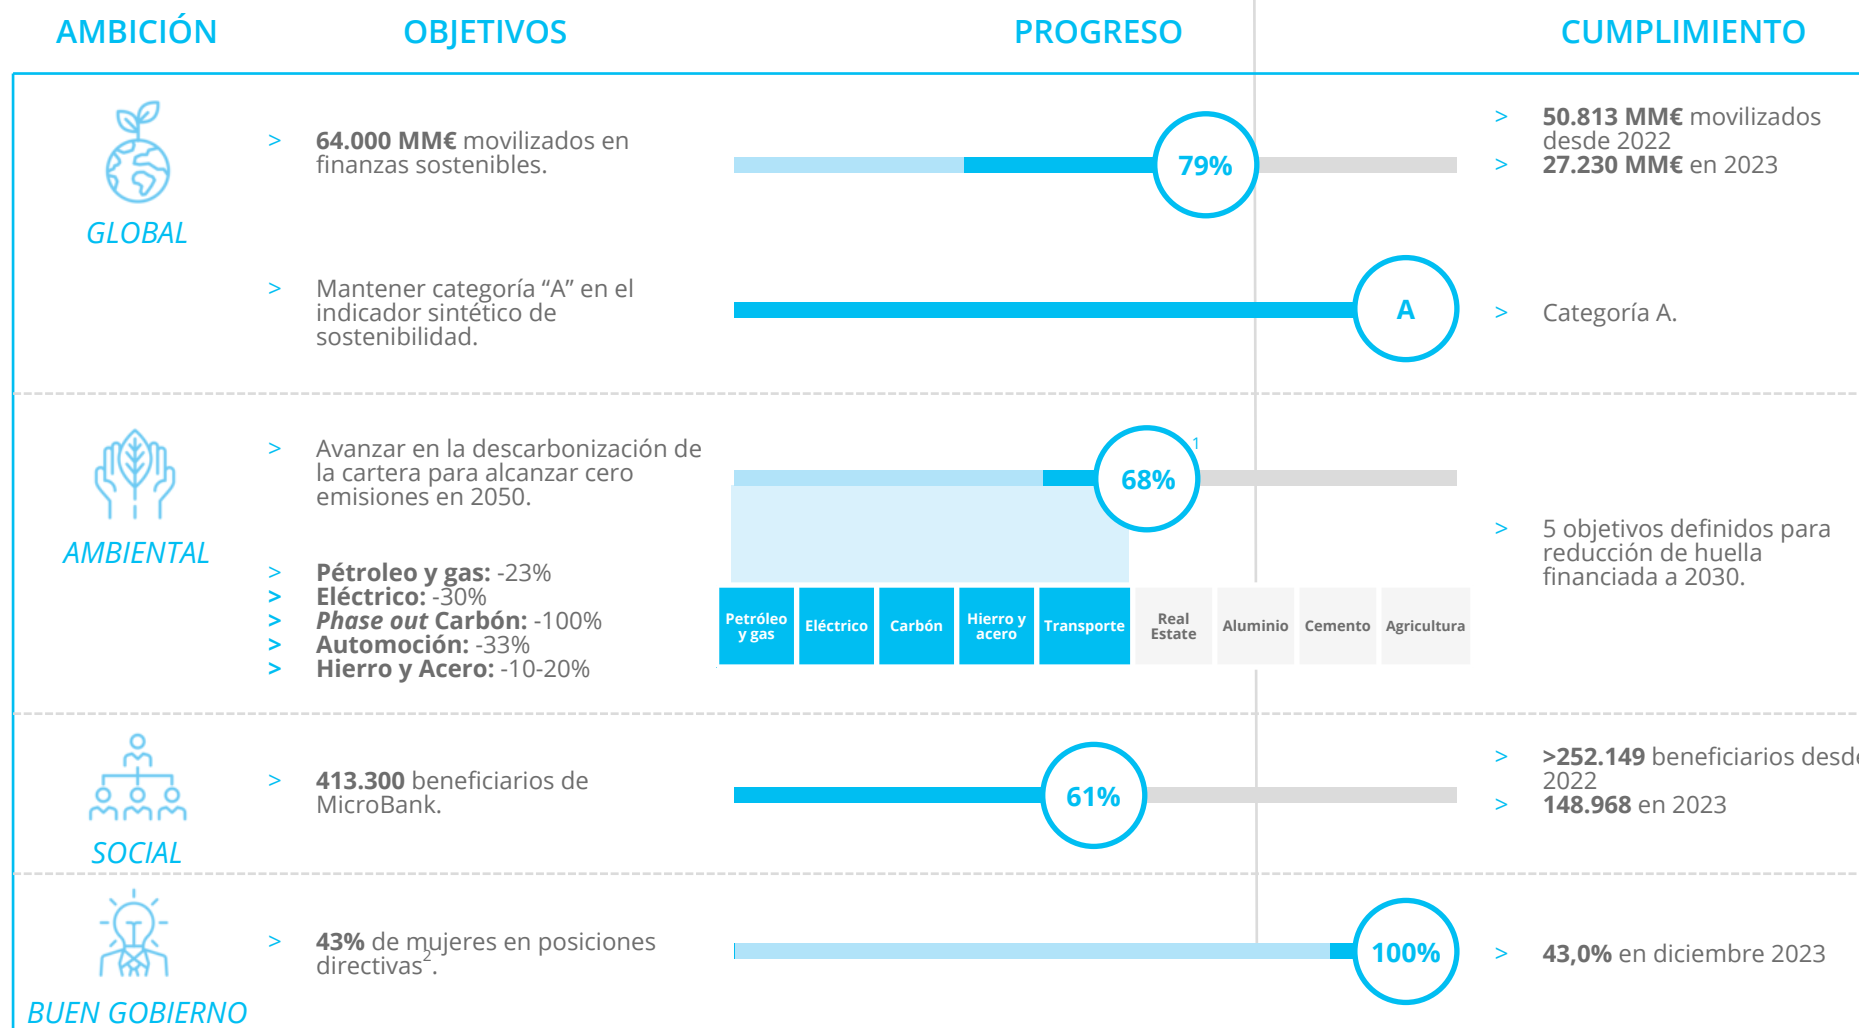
AMBICIÓN OBJETIVOS PROGRESO CUMPLIMIENTO

GLOBAL

> **64.000 MM€** movilizados en finanzas sostenibles.

79%

> **50.813 MM€** movilizados desde 2022
> **27.230 MM€** en 2023

> Mantener categoría "A" en el indicador sintético de sostenibilidad.

A

> Categoría A.

AMBIENTAL

> Avanzar en la descarbonización de la cartera para alcanzar cero emisiones en 2050.

68%$^1$

> **Pétroleo y gas:** -23%
> **Eléctrico:** -30%
> ***Phase out* Carbón:** -100%
> **Automoción:** -33%
> **Hierro y Acero:** -10-20%

Petróleo y gas | Eléctrico | Carbón | Hierro y acero | Transporte | Real Estate | Aluminio | Cemento | Agricultura

> 5 objetivos definidos para reducción de huella financiada a 2030.

SOCIAL

> **413.300** beneficiarios de MicroBank.

61%

> **>252.149** beneficiarios desd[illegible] 2022
> **148.968** en 2023

BUEN GOBIERNO

> **43%** de mujeres en posiciones directivas$^2$.

100%

> **43,0%** en diciembre 2023